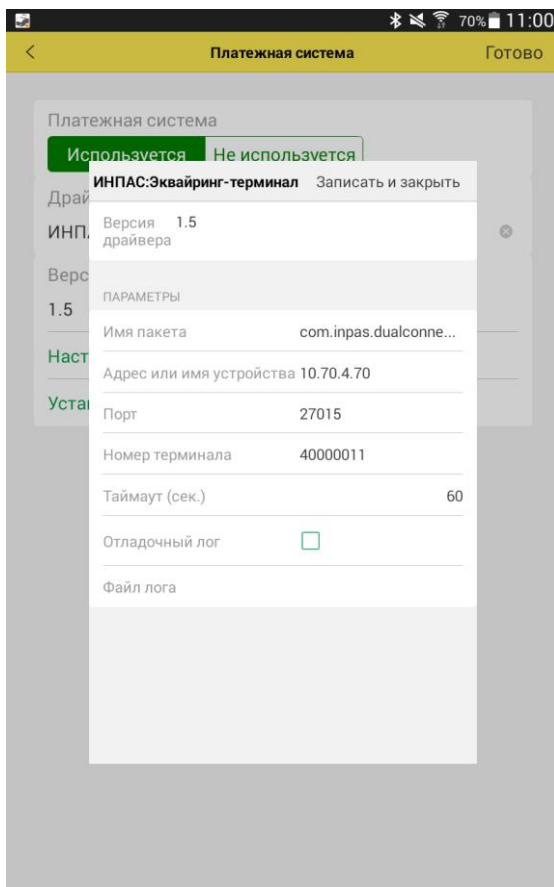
70% 11:00

<

Платежная система

Готово

Платежная система

Используется

Не используется

Драй

ИНП

Верс

1.5

Наст

Уста

ИНПАС:Эквайринг-терминал

Записать и закрыть

Версия драйвера

1.5

ПАРАМЕТРЫ

| | |
|---|---|
| Имя пакета | com.inpas.dualconne... |
| Адрес или имя устройства | 10.70.4.70 |
| Порт | 27015 |
| Номер терминала | 40000011 |
| Таймаут (сек.) | 60 |
| Отладочный лог | |
| Файл лога | |